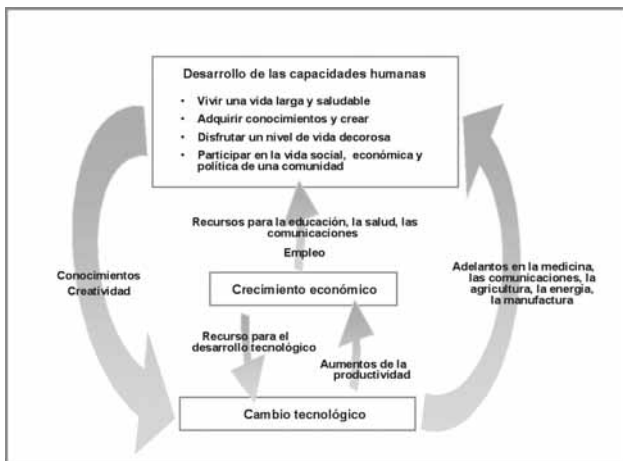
Desarrollo de las capacidades humanas

- Vivir una vida larga y saludable
- Adquirir conocimientos y crear
- Disfrutar un nivel de vida decorosa
- Participar en la vida social, económica y política de una comunidad

Recursos para la educación, la salud, las comunicaciones

Empleo

Conocimientos
Creatividad

Crecimiento económico

Adelantos en la medicina, las comunicaciones, la agricultura, la energía, la manufactura

Recurso para el desarrollo tecnológico

Aumentos de la productividad

Cambio tecnológico